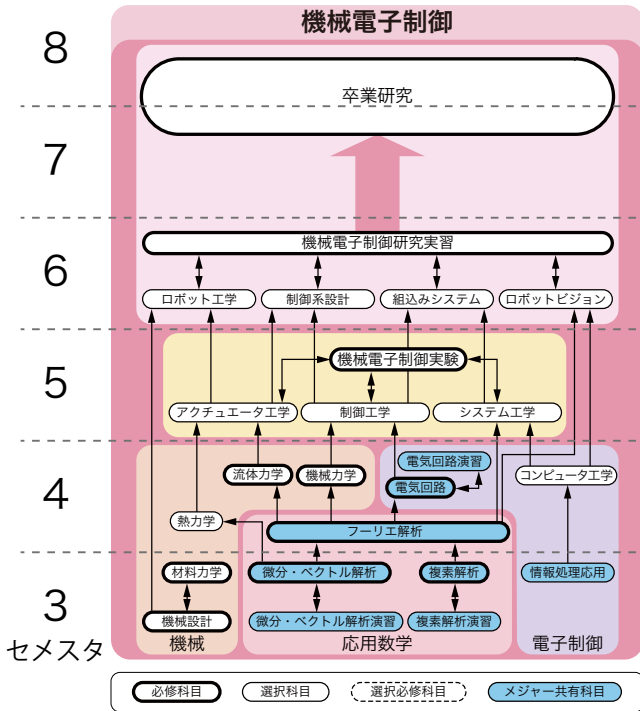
機械電子制御

8

卒業研究

7

6

機械電子制御研究実習

ロボット工学
制御系設計
組込みシステム
ロボットビジョン

5

機械電子制御実験

アクチュエータ工学
制御工学
システム工学

4

電気回路演習
電気回路
コンピュータ工学
流体力学
機械力学
熱力学
フーリエ解析

3

材料力学
微分・ベクトル解析
複素解析
情報処理応用
機械設計
微分・ベクトル解析演習
複素解析演習

セメスタ

機械
応用数学
電子制御

必修科目
選択科目
選択必修科目
メジャー共有科目